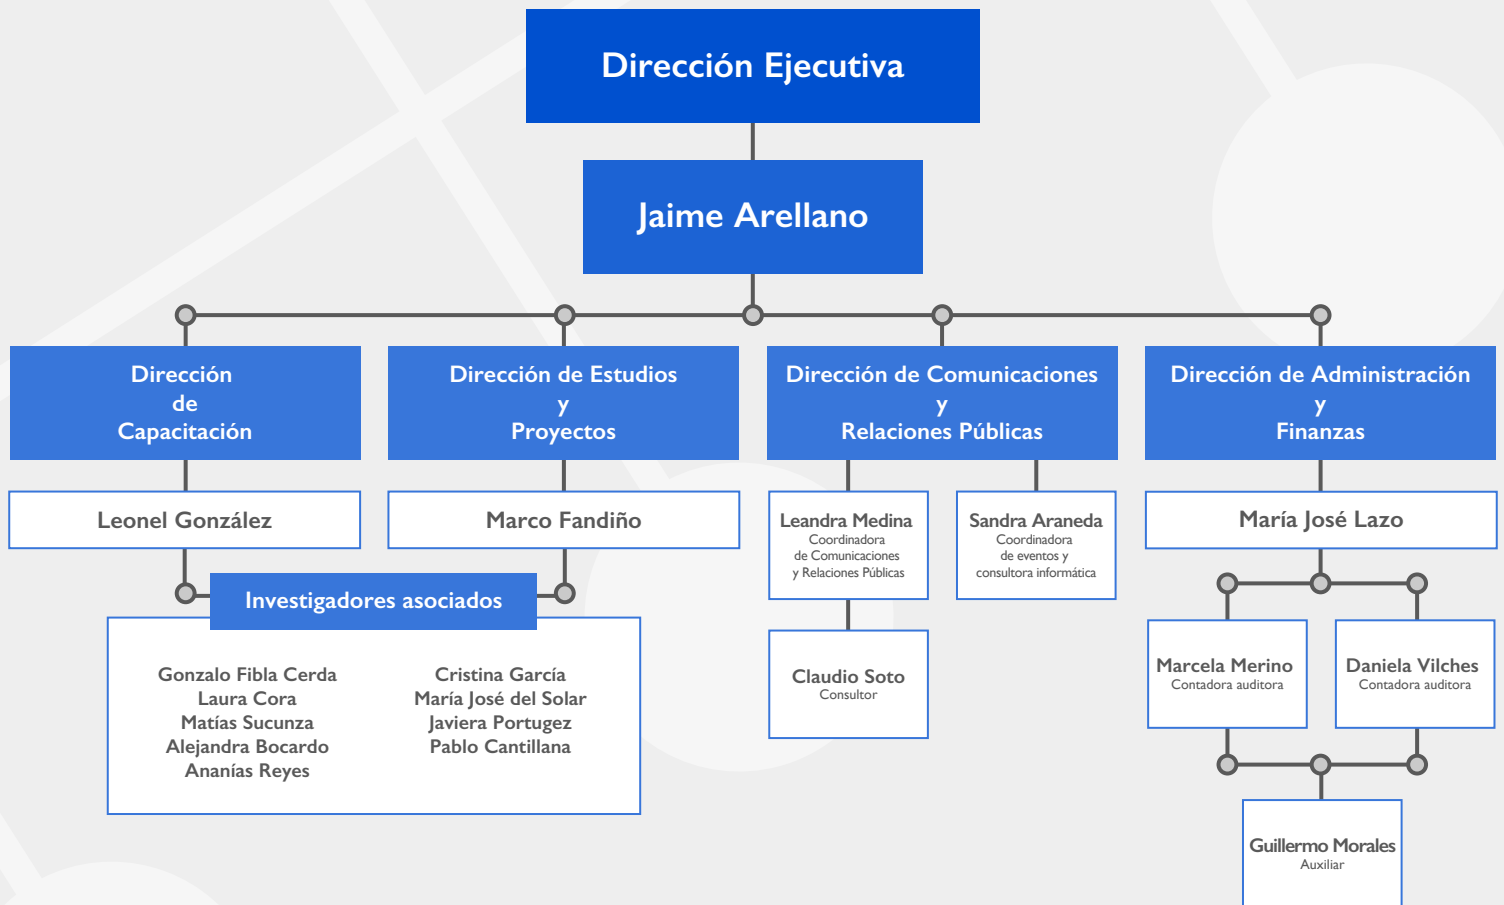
Dirección Ejecutiva

Jaime Arellano

Dirección
de
Capacitación

Leonel González

Dirección de Estudios
y
Proyectos

Marco Fandiño

Investigadores asociados

Gonzalo Fibla Cerda
Laura Cora
Matías Sucunza
Alejandra Bocardo
Ananías Reyes

Cristina García
María José del Solar
Javiera Portugez
Pablo Cantillana

Dirección de Comunicaciones
y
Relaciones Públicas

Leandra Medina
Coordinadora de Comunicaciones y Relaciones Públicas

Claudio Soto
Consultor

Sandra Araneda
Coordinadora de eventos y consultora informática

Dirección de Administración
y
Finanzas

María José Lazo

Marcela Merino
Contadora auditora

Daniela Vilches
Contadora auditora

Guillermo Morales
Auxiliar